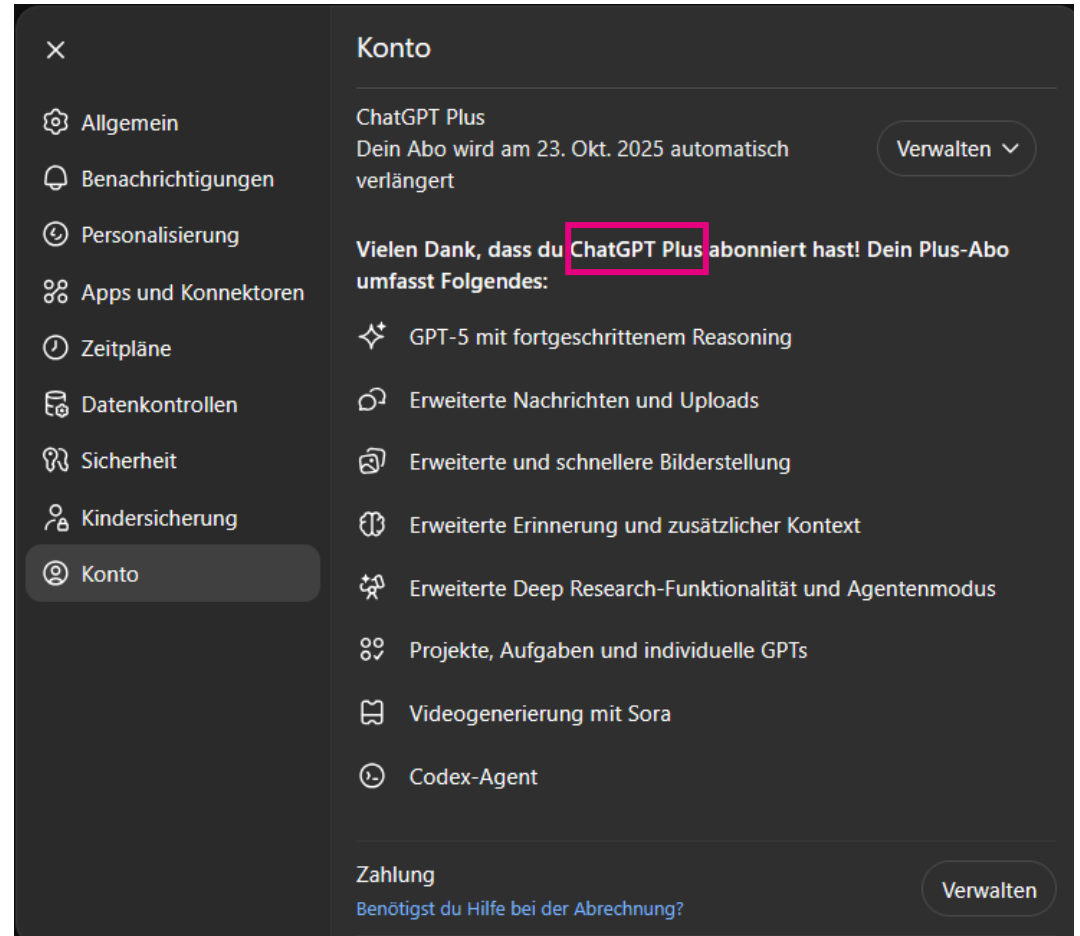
×

Allgemein
Benachrichtigungen
Personalisierung
Apps und Konnektoren
Zeitpläne
Datenkontrollen
Sicherheit
Kindersicherung
Konto

Konto

ChatGPT Plus
Dein Abo wird am 23. Okt. 2025 automatisch verlängert

Verwalten

Vielen Dank, dass du ChatGPT Plus abonniert hast! Dein Plus-Abo umfasst Folgendes:

GPT-5 mit fortgeschrittenem Reasoning
Erweiterte Nachrichten und Uploads
Erweiterte und schnellere Bilderstellung
Erweiterte Erinnerung und zusätzlicher Kontext
Erweiterte Deep Research-Funktionalität und Agentenmodus
Projekte, Aufgaben und individuelle GPTs
Videogenerierung mit Sora
Codex-Agent

Zahlung
Benötigst du Hilfe bei der Abrechnung?

Verwalten